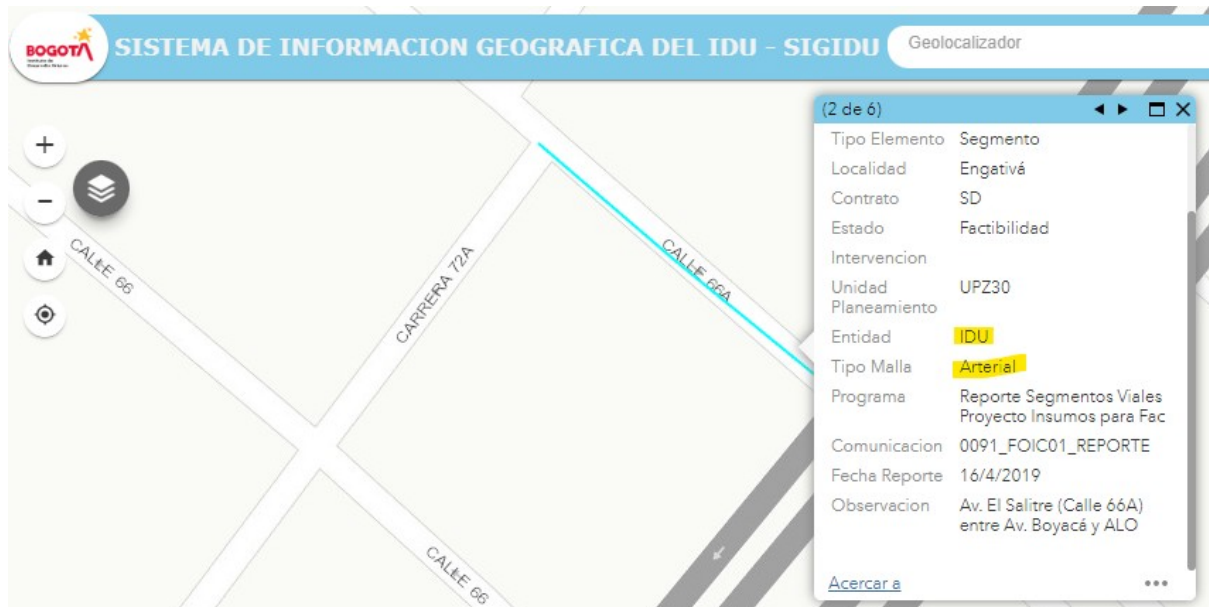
BOGOTÁ
Instituto de Desarrollo Urbano

SISTEMA DE INFORMACION GEOGRAFICA DEL IDU - SIGIDU

Geolocalizador

+
−

CALLE 66
CARRERA 72A
CALLE 66A
CALLE 66

(2 de 6)

| | |
|---|---|
| Tipo Elemento | Segmento |
| Localidad | Engativá |
| Contrato | SD |
| Estado | Factibilidad |
| Intervencion | |
| Unidad Planeamiento | UPZ30 |
| Entidad | IDU |
| Tipo Malla | Arterial |
| Programa | Reporte Segmentos Viales Proyecto Insumos para Fac |
| Comunicacion | 0091_FOIC01_REPORTE |
| Fecha Reporte | 16/4/2019 |
| Observacion | Av. El Salitre (Calle 66A) entre Av. Boyacá y ALO |

Acercar a
...